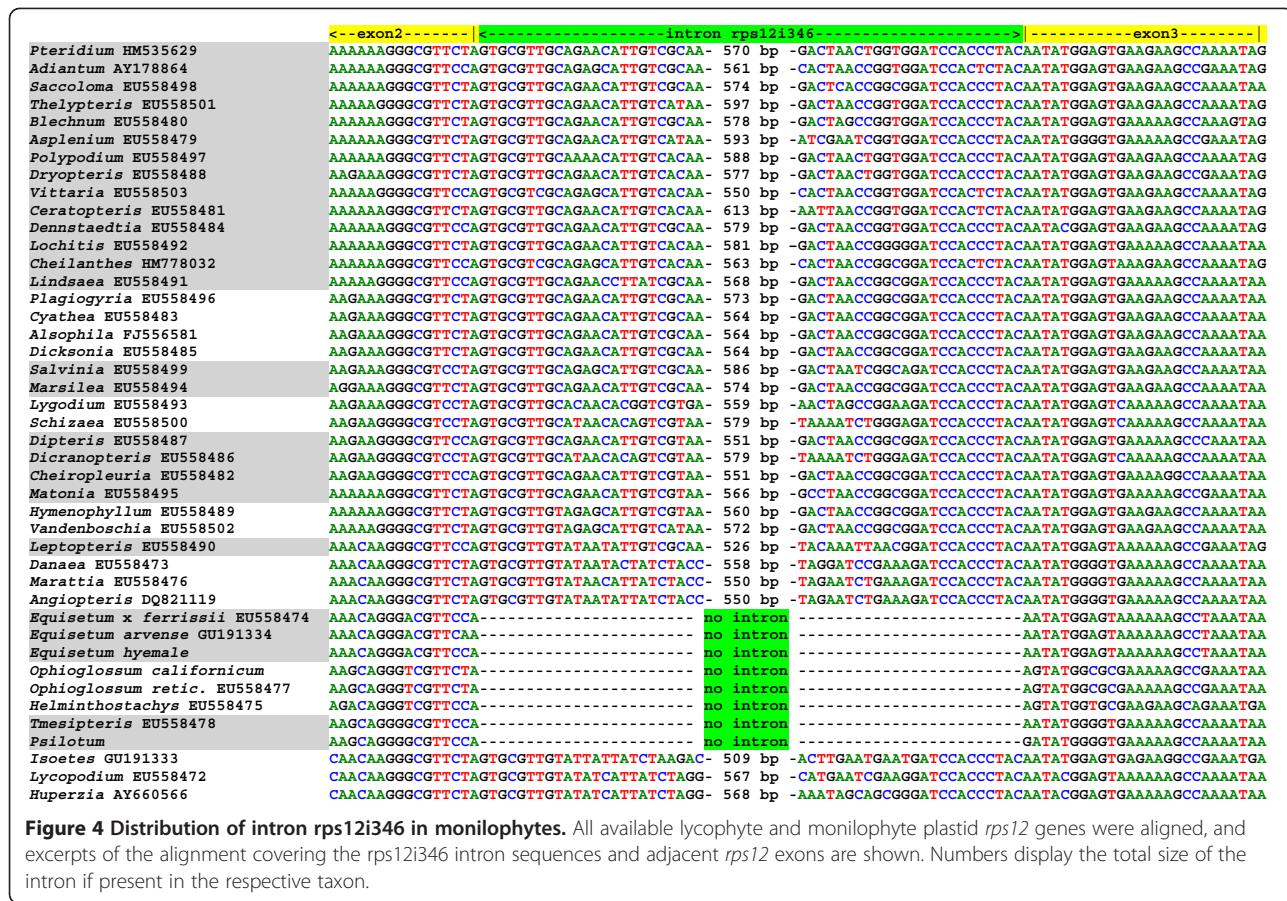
<--exon2-------|<--------------------intron rps12i346--------------------->|-----------exon3--------|

| | | | |
|---|---|---|---|
| Pteridium HM535629 | AAAAAAGGGCGTTCTAGTGCGTTGCAGAACATTGTCGCAA- | 570 bp | -GACTAACTGGTGGATCCACCCTACAATATGGAGTGAAGAAGCCAAAATAG |
| Adiantum AY178864 | AAAAAAGGGCGTTCCAGTGCGTTGCAGAGCATTGTCGCAA- | 561 bp | -CACTAACCGGTGGATCCACTCTACAATATGGAGTGAAGAAGCCGAAATAG |
| Saccoloma EU558498 | AAAAAAGGGCGTTCTAGTGCGTTGCAGAACATTGTCGCAA- | 574 bp | -GACTCACCGGCGGATCCACCCTACAATATGGAGTGAAGAAGCCAAAATAG |
| Thelypteris EU558501 | AAAAAAGGGGCGTTCTAGTGCGTTGCAGAACATTGTCATAA- | 597 bp | -GACTAACCGGTGGATCCACCCTACAATATGGAGTGAAGAAGCCAAAATAG |
| Blechnum EU558480 | AAAAAAGGGCGTTCTAGTGCGTTGCAGAACATTGTCGCAA- | 578 bp | -GACTAGCCGGTGGATCCACCCTACAATATGGAGTGAAAAAGCCAAAGTAG |
| Asplenium EU558479 | AAAAAAGGGCGTTCTAGTGCGTTGCAGAACATTGTCATAA- | 593 bp | -ATCGAATCGGTGGATCCACCCTACAATATGGGGTGAAAAAGCCGAAATAG |
| Polypodium EU558497 | AAAAAAGGGCGTTCTAGTGCGTTGCAAAACATTGTCACAA- | 588 bp | -GACTAACTGGTGGATCCACCCTACAATATGGAGTGAAGAAGCCAAAATAG |
| Dryopteris EU558488 | AAGAAAGGGCGTTCTAGTGCGTTGCAGAACATTGTCACAA- | 577 bp | -GACTAACTGGTGGATCCACCCTACAATATGGAGTGAAGAAGCCGAAATAG |
| Vittaria EU558503 | AAAAAAGGGGCGTTCCAGTGCGTCGCAGAGCATTGTCACAA- | 550 bp | -CACTAACCGGTGGATCCACTCTACAATATGGAGTGAAGAAGCCAAAATAG |
| Ceratopteris EU558481 | AAAAAAGGGCGTTCTAGTGCGTTGCAGAACATTGTCACAA- | 613 bp | -AATTAACCGGTGGATCCACTCTACAATATGGAGTGAAGAAGCCAAAATAG |
| Dennstaedtia EU558484 | AAAAAAGGGCGTTCCAGTGCGTTGCAGAACATTGTCGCAA- | 579 bp | -GACTAACCGGTGGATCCACCCTACAATACGGAGTGAAGAAGCCAAAATAA |
| Lochitis EU558492 | AAAAAAGGGCGTTCTAGTGCGTTGCAGAACATTGTCACAA- | 581 bp | -GACTAACCGGGGATCCACCCTACAATATGGAGTGAAAAAGCCAAAATAA |
| Cheilanthes HM778032 | AAAAAAGGGCGTTCCAGTGCGTCGCAGAGCATTGTCACAA- | 563 bp | -CACTAACCGGCGGATCCACTCTACAATATGGAGTAAAGAAGCCAAAATAG |
| Lindsaea EU558491 | AAAAAGGGGCGTTCCAGTGCGTTGCAGAACCTTATCGCAA- | 568 bp | -GACTAACCGGCGGATCCACCCTACAATATGGAGTGAAAAAGCCAAAATAA |
| Plagiogyria EU558496 | AAGAAAGGGCGTTCTAGTGCGTTGCAGAACATTGTCGCAA- | 573 bp | -GACTAACCGGCGGATCCACCCTACAATATGGAGTGAAGAAGCCAAAATAA |
| Cyathea EU558483 | AAGAAAGGGCGTTCTAGTGCGTTGCAGAACATTGTCGCAA- | 564 bp | -GACTAACCGGCGGATCCACCCTACAATATGGAGTGAAGAAGCCAAAATAA |
| Alsophila FJ556581 | AAGAAAGGGCGTTCTAGTGCGTTGCAGAACATTGTCGCAA- | 564 bp | -GACTAACCGGCGGATCCACCCTACAATATGGAGTGAAGAAGCCAAAATAA |
| Dicksonia EU558485 | AAGAAAGGGCGTTCTAGTGCGTTGCAGAACATTGTCGCAA- | 564 bp | -GACTAACCGGCGGATCCACCCTACAATATGGAGTGAAGAAGCCAAAATAA |
| Salvinia EU558499 | AAGAAAGGGCGTCCTAGTGCGTTGCAGAGCATTGTCGCAA- | 586 bp | -GACTAATCGGCAGATCCACCCTACAATATGGAGTGAAGAAGCCAAAATAA |
| Marsilea EU558494 | AGGAAAGGGCGTTCTAGTGCGTTGCAGAACATTGTCGCAA- | 574 bp | -GACTAACCGGCGGATCCACCCTACAATATGGAGTGAAGAAGCCAAAATAA |
| Lygodium EU558493 | AAGAAAGGGCGTCCTAGTGCGTTGCACAACACGGTCGTGA- | 559 bp | -AACTAGCCGGAAGATCCACCCTACAATATGGAGTCAAAAGCCAAAATAA |
| Schizaea EU558500 | AAGAAGGGGCGTCCTAGTGCGTTGCATAACACAGTCGTAA- | 579 bp | -TAAAATCTGGAGATCCACCCTACAATATGGAGTCAAAAGCCAAAATAA |
| Dipteris EU558487 | AAGAAGGGGCGTTCCAGTGCGTTGCAGAACATTGTCGTAA- | 551 bp | -GACTAACCGGCGGATCCACCCTACAATATGGAGTGAAAAAGCCCAAATAA |
| Dicranopteris EU558486 | AAGAAGGGGCGTCCTAGTGCGTTGCATAACACAGTCGTAA- | 579 bp | -TAAAATCTGGGAGATCCACCCTACAATATGGAGTCAAAAGCCAAAATAA |
| Cheiropleuria EU558482 | AAGAAGGGGCGTTCCAGTGCGTTGCAGAACATTGTCGTAA- | 551 bp | -GACTAACCGGCGGATCCACCCTACAATATGGAGTGAAAAGGCCAAAATAA |
| Matonia EU558495 | AAAAAAGGGCGTTCTAGTGCGTTGCAGAACATTGTCGTAA- | 566 bp | -GCCTAACCGGCGGATCCACCCTACAATATGGAGTGAAAAAGCCGAAATAA |
| Hymenophyllum EU558489 | AAAAAAGGGCGTTCTAGTGCGTTGTAGAGCATTGTCGTAA- | 560 bp | -GACTAACCGGCGGATCCACCCTACAATATGGAGTGAAGAAGCCAAAATAA |
| Vandenboschia EU558502 | AAAAAGGGGCGTTCTAGTGCGTTGTAGAGCATTGTCATAA- | 572 bp | -GACTAACCGGCGGATCCACCCTACAATATGGAGTGAAGAAGCCAAAATAA |
| Leptopteris EU558490 | AAACAAGGGCGTTCCAGTGCGTTGTATAATATTGTCGCAA- | 526 bp | -TACAAATTAACGGATCCACCCTACAATATGGAGTAAAAAAGCCGAAATAG |
| Danaea EU558473 | AAACAAGGGCGTTCTAGTGCGTTGTATAATACTATCTACC- | 558 bp | -TAGGATCCGAAAGATCCACCCTACAATATGGGGTGAAAAAGCCAAAATAA |
| Marattia EU558476 | AAACAAGGGCGTTCTAGTGCGTTGTATAACATTATCTACC- | 550 bp | -TAGAATCTGAAAGATCCACCCTACAATATGGGGTGAAAAAGCCAAAATAA |
| Angiopteris DQ821119 | AAACAAGGGCGTTCTAGTGCGTTGTATAATATTATCTACC- | 550 bp | -TAGAATCTGAAAGATCCACCCTACAATATGGGGTGAAAAAGCCAAAATAA |
| Equisetum x ferrissii EU558474 | AAACAGGGACGTTCCA---------------------- | no intron | -----------------------AATATGGAGTAAAAAAGCCTAAATAA |
| Equisetum arvense GU191334 | AAACAGGGACGTTCAA---------------------- | no intron | -----------------------AATATGGAGTAAAAAAGCCTAAATAA |
| Equisetum hyemale | AAACAGGGACGTTCCA---------------------- | no intron | -----------------------AATATGGAGTAAAAAAGCCTAAATAA |
| Ophioglossum californicum | AAGCAGGGTCGTTCTA---------------------- | no intron | ----------------------AGTATGGCGCGAAAAAGCCGAAATAA |
| Ophioglossum retic. EU558477 | AAGCAGGGTCGTTCTA---------------------- | no intron | ----------------------AGTATGGCGCGAAAAAGCCGAAATAA |
| Helminthostachys EU558475 | AGACAGGGTCGTTCCA---------------------- | no intron | ----------------------AGTATGGTGCGAAGAAGCAGAAATGA |
| Tmesipteris EU558478 | AAGCAGGGGCGTTCCA---------------------- | no intron | -----------------------AATATGGGGTGAAAAAGCCAAAATAA |
| Psilotum | AAGCAGGGGCGTTCCA---------------------- | no intron | ----------------------GATATGGGGTGAAAAAGCCAAAATAA |
| Isoetes GU191333 | CAACAAGGGCGTTCTAGTGCGTTGTATTATTATCTAAGAC- | 509 bp | -ACTTGAATGAATGATCCACCCTACAATATGGAGTGAGAAGGCCGAAATGA |
| Lycopodium EU558472 | CAACAAGGGCGTTCTAGTGCGTTGTATATCATTATCTAGG- | 567 bp | -CATGAATCGAAGGATCCACCCTACAATACGGAGTAAAAAAGCCAAAATAA |
| Huperzia AY660566 | CAACAAGGGCGTTCTAGTGCGTTGTATATCATTATCTAGG- | 568 bp | -AAATAGCAGCGGGATCCACCCTACAATACGGAGTGAAAAAGCCAAAATAA |

**Figure 4 Distribution of intron rps12i346 in monilophytes.** All available lycophyte and monilophyte plastid rps12 genes were aligned, and excerpts of the alignment covering the rps12i346 intron sequences and adjacent rps12 exons are shown. Numbers display the total size of the intron if present in the respective taxon.